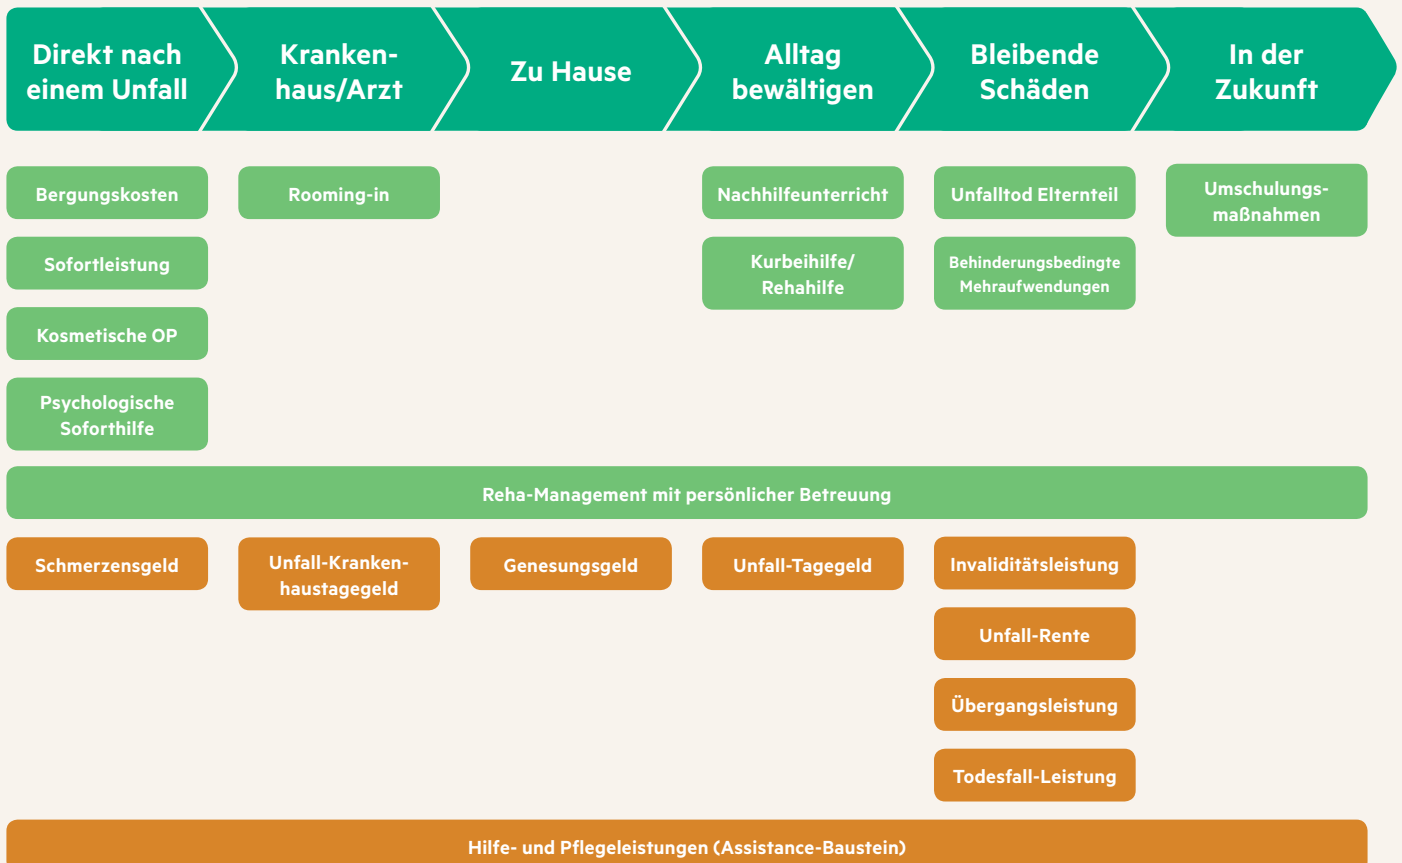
Direkt nach einem Unfall

Kranken-haus/Arzt

Zu Hause

Alltag bewältigen

Bleibende Schäden

In der Zukunft

Bergungskosten

Sofortleistung

Kosmetische OP

Psychologische Soforthilfe

Rooming-in

Nachhilfeunterricht

Kurbeihilfe/ Rehahilfe

Unfalltod Elternteil

Behinderungsbedingte Mehraufwendungen

Umschulungsmaßnahmen

Reha-Management mit persönlicher Betreuung

Schmerzensgeld

Unfall-Krankenhaustagegeld

Genesungsgeld

Unfall-Tagegeld

Invaliditätsleistung

Unfall-Rente

Übergangsleistung

Todesfall-Leistung

Hilfe- und Pflegeleistungen (Assistance-Baustein)